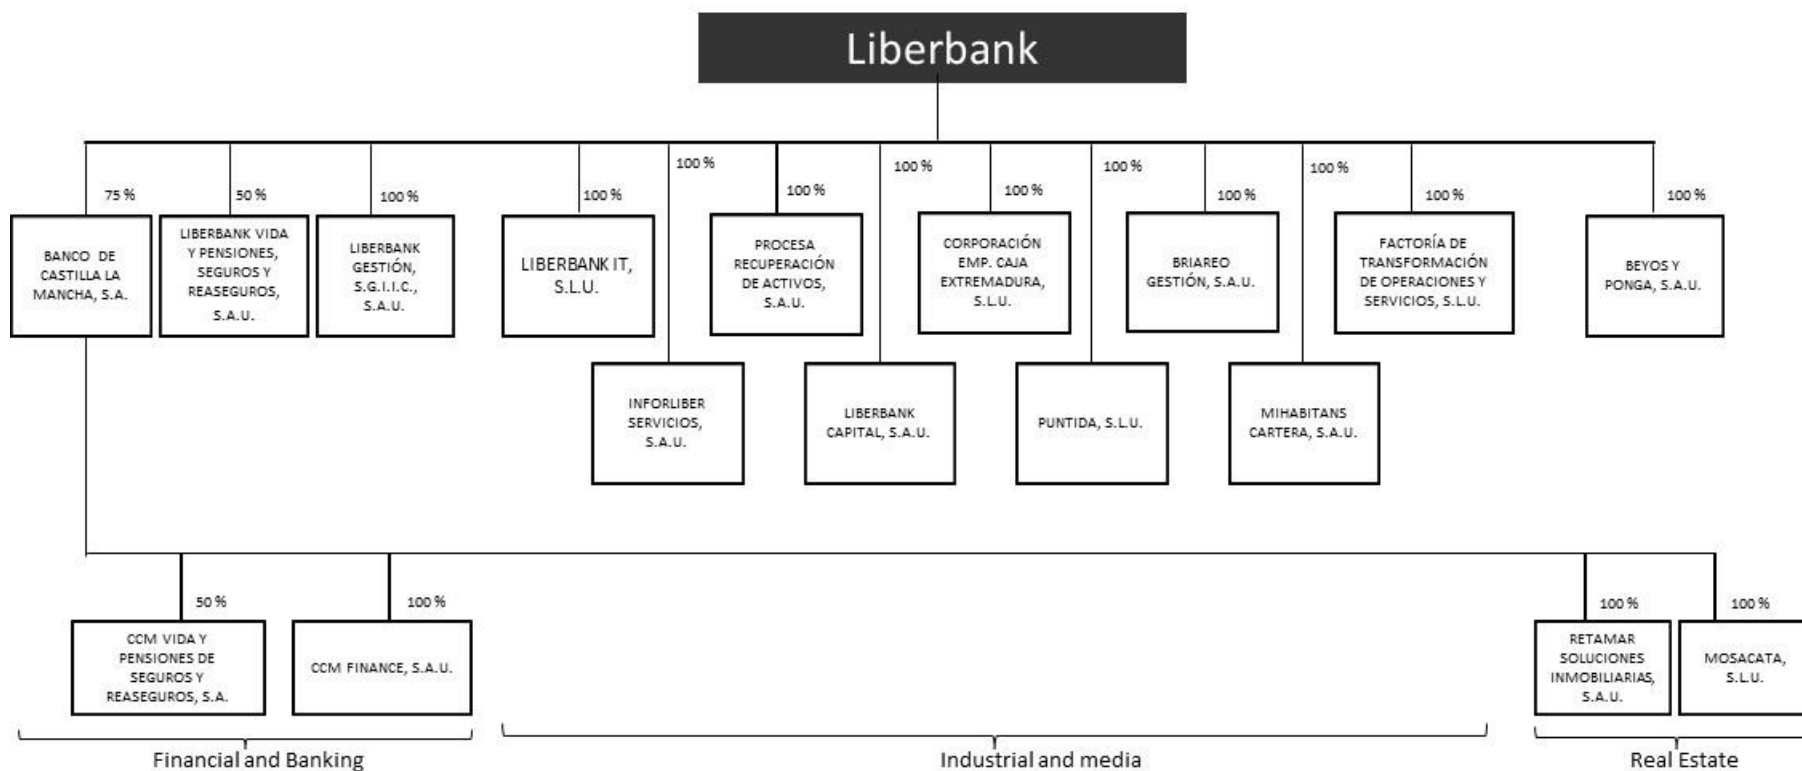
Liberbank

75 %
BANCO DE CASTILLA LA MANCHA, S.A.

50 %
LIBERBANK VIDA Y PENSIONES, SEGUROS Y REASEGUROS, S.A.U.

100 %
LIBERBANK GESTIÓN, S.G.I.I.C., S.A.U.

100 %
LIBERBANK IT, S.L.U.

100 %
INFORLIBER SERVICIOS, S.A.U.

100 %
PROCESA RECUPERACIÓN DE ACTIVOS, S.A.U.

100 %
LIBERBANK CAPITAL, S.A.U.

100 %
CORPORACIÓN EMP. CAJA EXTREMADURA, S.L.U.

100 %
PUNTIDA, S.L.U.

100 %
BRIAREO GESTIÓN, S.A.U.

100 %
MIHABITANS CARTERA, S.A.U.

100 %
FACTORÍA DE TRANSFORMACIÓN DE OPERACIONES Y SERVICIOS, S.L.U.

100 %
BEYOS Y PONGA, S.A.U.

50 %
CCM VIDA Y PENSIONES DE SEGUROS Y REASEGUROS, S.A.

100 %
CCM FINANCE, S.A.U.

100 %
RETAMAR SOLUCIONES INMOBILIARIAS, S.A.U.

100 %
MOSACATA, S.L.U.

Financial and Banking

Industrial and media

Real Estate